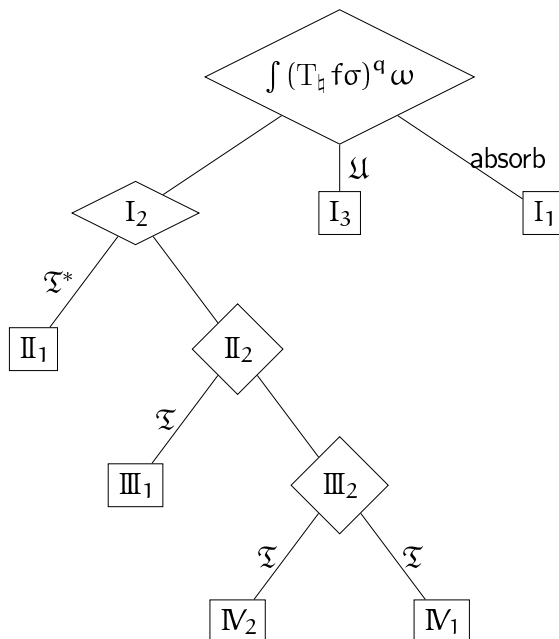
$\int (T_\natural f\sigma)^q \omega$

$\mathfrak{U}$

absorb

$I_2$

$I_3$

$I_1$

$\mathfrak{T}^*$

$\mathbb{II}_1$

$\mathbb{II}_2$

$\mathfrak{T}$

$\mathbb{III}_1$

$\mathbb{III}_2$

$\mathfrak{T}$

$\mathfrak{T}$

$\mathbb{IV}_2$

$\mathbb{IV}_1$